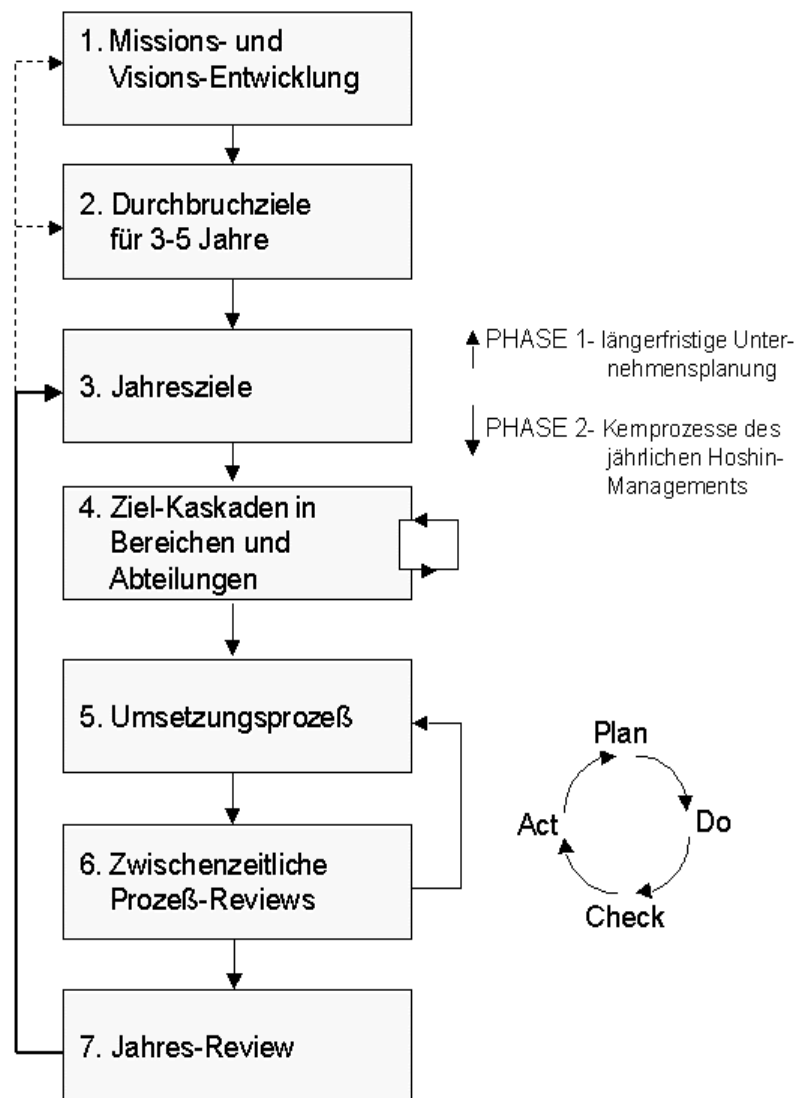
1. Missions- und Visions-Entwicklung

2. Durchbruchziele für 3-5 Jahre

3. Jahresziele

PHASE 1- längerfristige Unternehmensplanung

PHASE 2- Kernprozesse des jährlichen Hoshin-Managements

4. Ziel-Kaskaden in Bereichen und Abteilungen

5. Umsetzungsprozeß

6. Zwischenzeitliche Prozeß-Reviews

7. Jahres-Review

Plan

Do

Check

Act